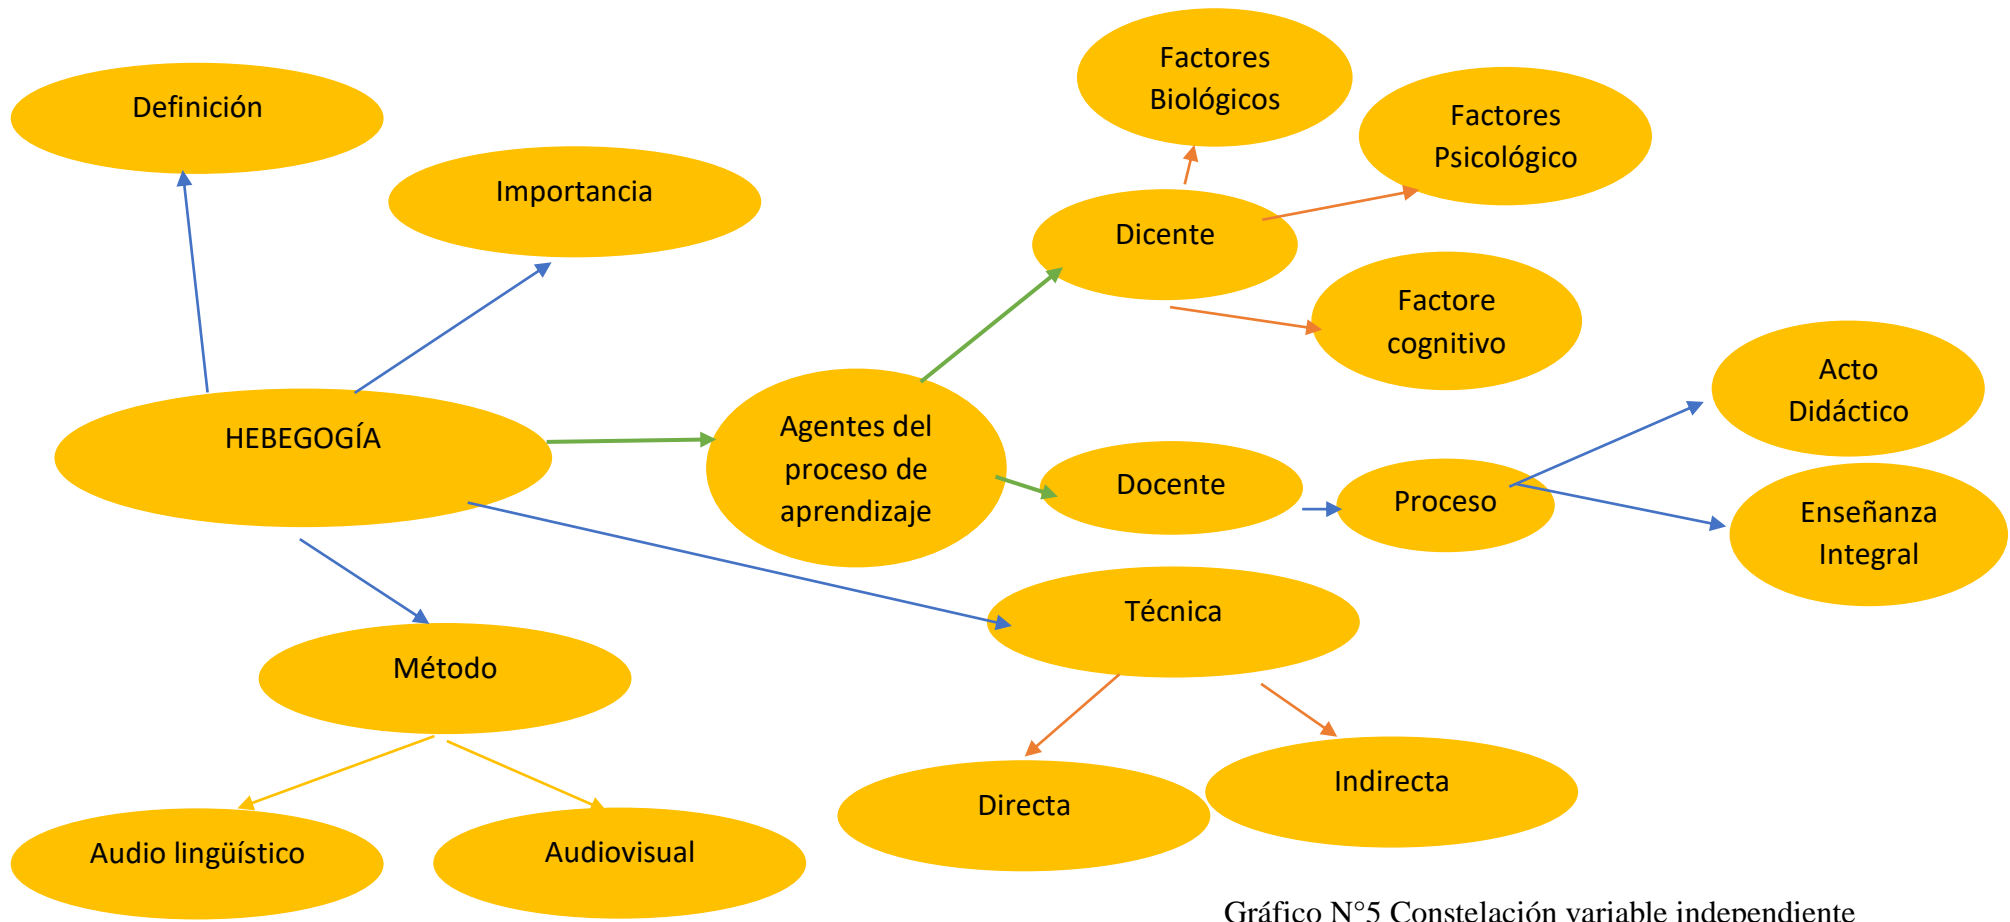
Definición

Importancia

Factores Biológicos

Factores Psicológico

Dicente

Factore cognitivo

HEBEGOGÍA

Agentes del proceso de aprendizaje

Docente

Proceso

Acto Didáctico

Enseñanza Integral

Técnica

Método

Directa

Indirecta

Audio lingüístico

Audiovisual

Gráfico N°5 Constelación variable independiente